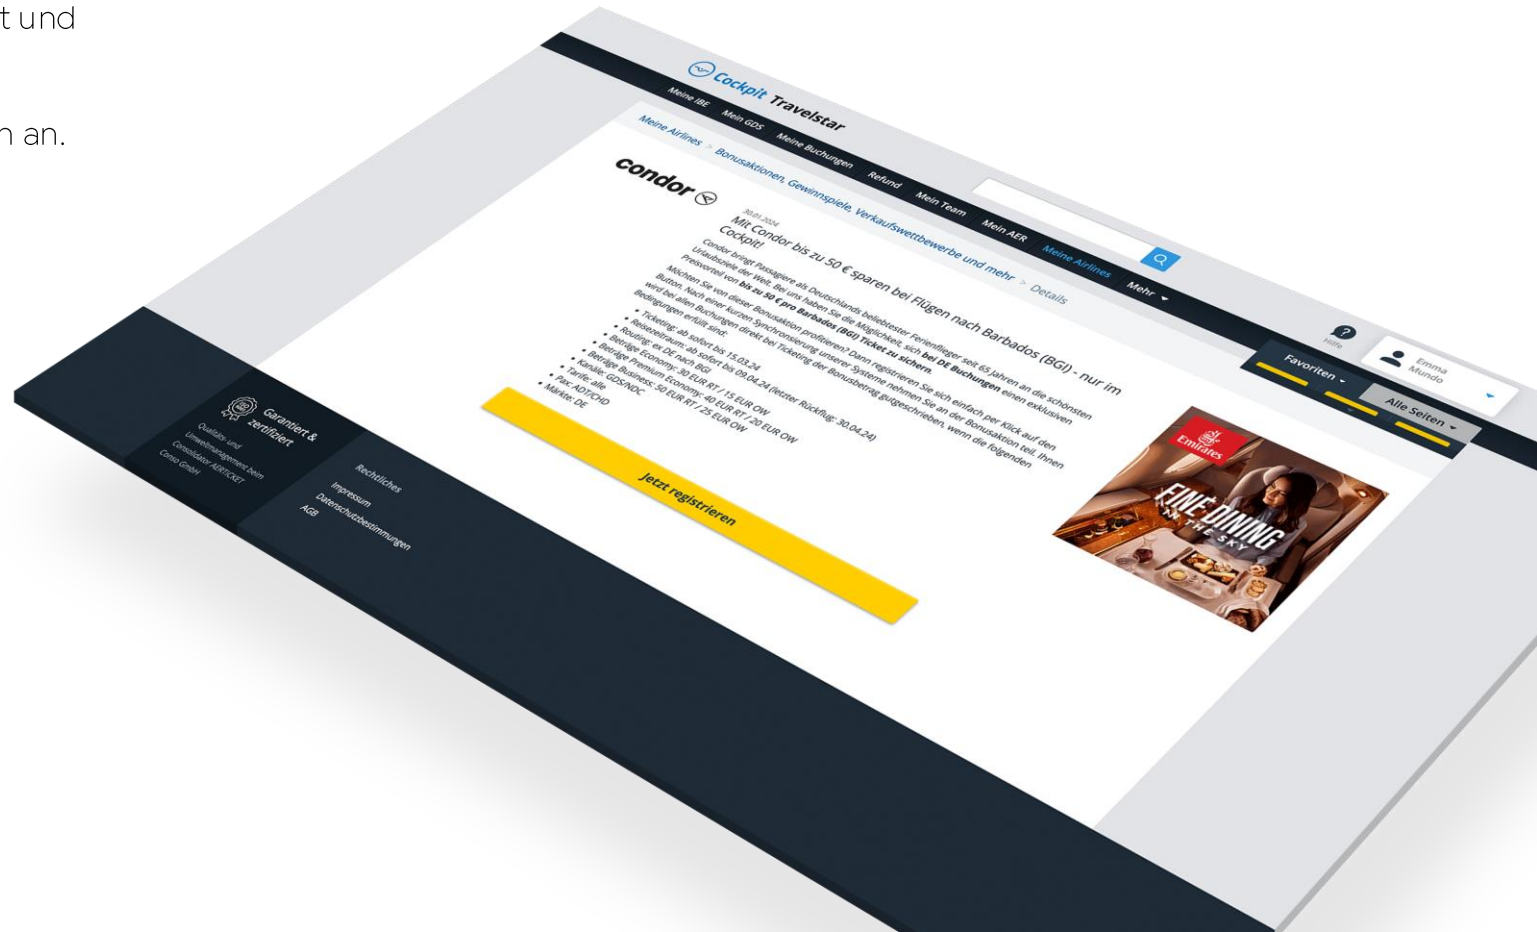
t und

n an.

Cockpit Travelstar

Meine IBE Mein GDS Meine Buchungen Refund Mein Team Mein AER Meine Airlines Mehr

Hilfe

Emma Mundo

Favoriten

Alle Seiten

Meine Airlines > Bonusaktionen, Gewinnspiele, Verkaufswettbewerbe und mehr > Details

condor

30.01.2024

Mit Condor bis zu 50 € sparen bei Flügen nach Barbados (BGI) - nur im Cockpit!

Condor bringt Passagiere als Deutschlands beliebtester Ferienflieger seit 65 Jahren an die schönsten Urlaubsziele der Welt. Bei uns haben Sie die Möglichkeit, sich **bei DE Buchungen** einen exklusiven Preisvorteil von **bis zu 50 € pro Barbados (BGI) Ticket zu sichern.**

Möchten Sie von dieser Bonusaktion profitieren? Dann registrieren Sie sich einfach per Klick auf den Button. Nach einer kurzen Synchronisierung unserer Systeme nehmen Sie an der Bonusaktion teil. Ihnen wird bei allen Buchungen direkt bei Ticketing der Bonusbetrag gutgeschrieben, wenn die folgenden Bedingungen erfüllt sind:

• Ticketing: ab sofort bis 15.03.24
• Reisezeitraum: ab sofort bis 09.04.24 (letzter Rückflug: 30.04.24)
• Routing: ex DE nach BGI
• Beträge Economy: 30 EUR RT / 15 EUR OW
• Beträge Premium Economy: 40 EUR RT / 20 EUR OW
• Beträge Business: 50 EUR RT / 25 EUR OW
• Kanäle: GDS/NDC
• Tarife: alle
• Pax: ADT/CHD
• Märkte: DE

Jetzt registrieren

Emirates

FINE DINING IN THE SKY

Garantiert & zertifiziert

Qualitäts- und Umweltmanagement beim Consolidator AERTICKET Conso GmbH

Rechtliches
Impressum
Datenschutzbestimmungen
AGB